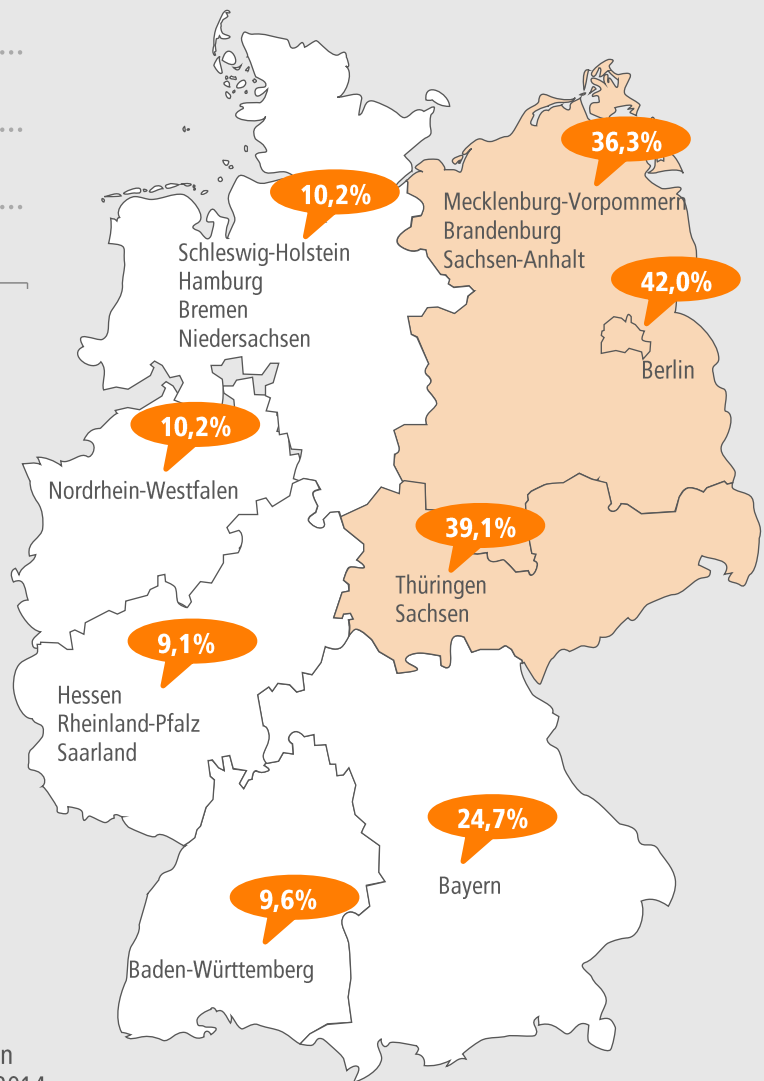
10,2%
Schleswig-Holstein
Hamburg
Bremen
Niedersachsen

36,3%
Mecklenburg-Vorpommern
Brandenburg
Sachsen-Anhalt

42,0%
Berlin

10,2%
Nordrhein-Westfalen

39,1%
Thüringen
Sachsen

9,1%
Hessen
Rheinland-Pfalz
Saarland

24,7%
Bayern

9,6%
Baden-Württemberg

n
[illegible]